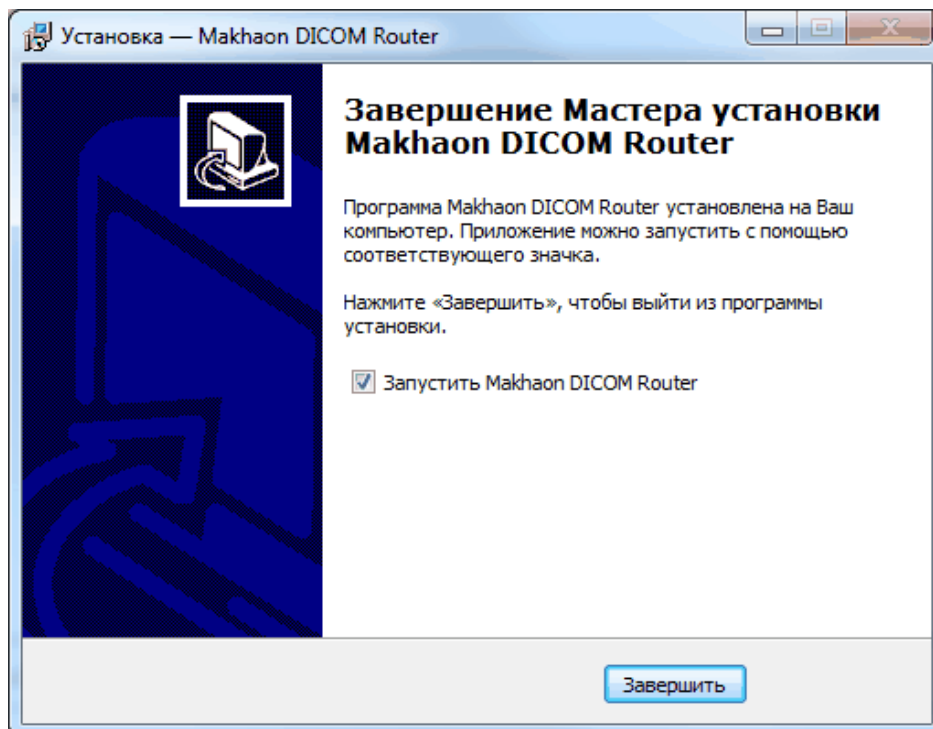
Установка — Makhaon DICOM Router

Завершение Мастера установки Makhaon DICOM Router

Программа Makhaon DICOM Router установлена на Ваш компьютер. Приложение можно запустить с помощью соответствующего значка.

Нажмите «Завершить», чтобы выйти из программы установки.

Запустить Makhaon DICOM Router

Завершить